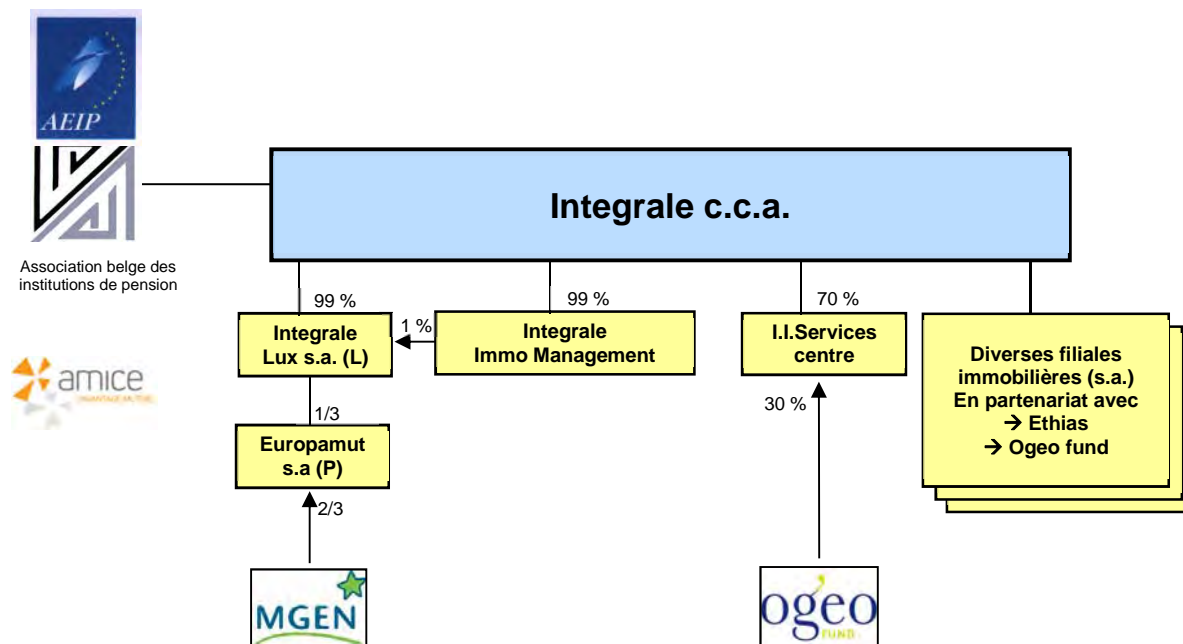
AEIP

Association belge des institutions de pension

amice

Integrale c.c.a.

99 %

99 %

70 %

Integrale Lux s.a. (L)

1 %

Integrale Immo Management

I.I.Services centre

Diverses filiales immobilières (s.a.) En partenariat avec → Ethias → Ogeo fund

1/3

Europamut s.a (P)

30 %

2/3

MGEN

ogeo FUND